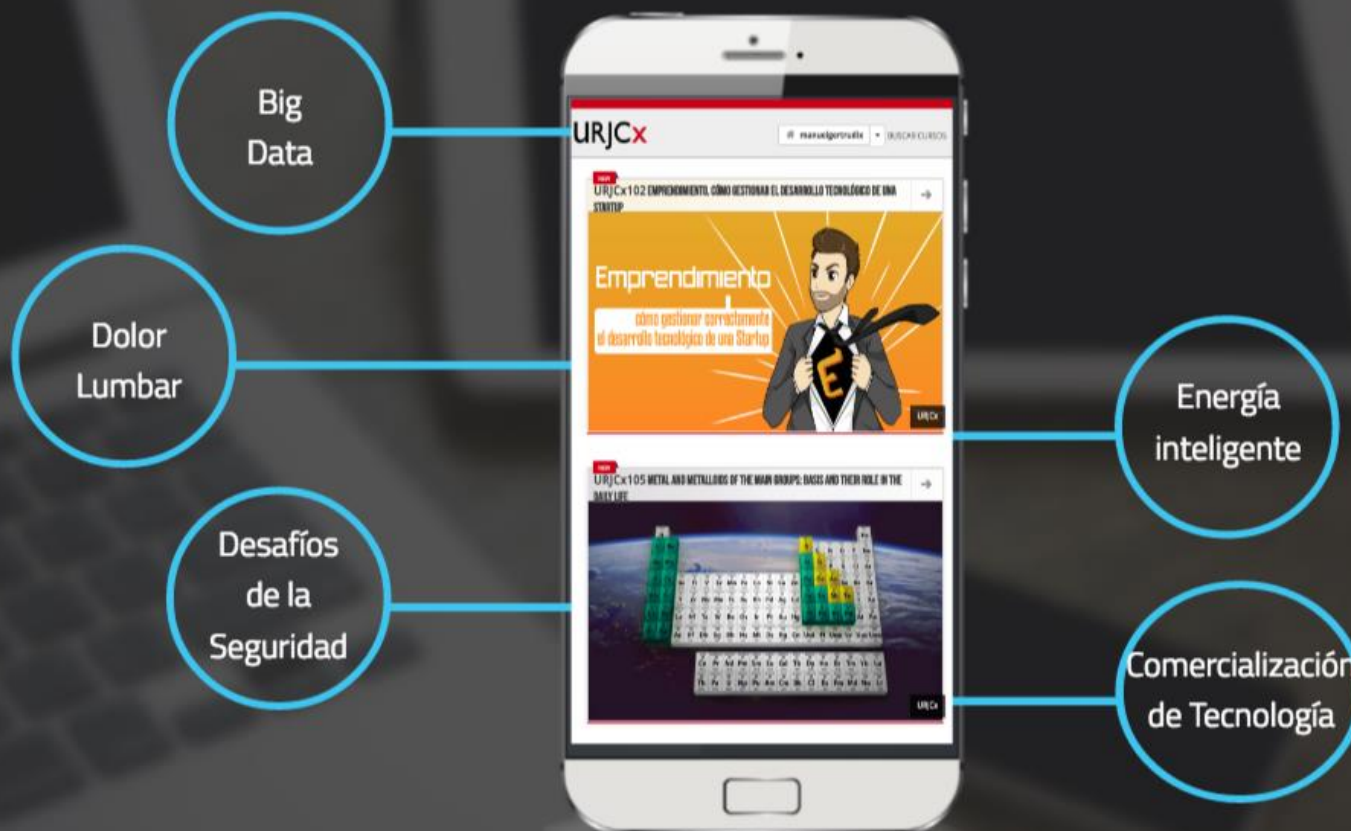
Big Data

Dolor Lumbar

Desafíos de la Seguridad

URJCx

manuelgertrudis

BUSCAR CURSOS

NEW

URJCx102 EMPRENDIMIENTO, CÓMO GESTIONAR EL DESARROLLO TECNOLÓGICO DE UNA STARTUP

Emprendimiento

cómo gestionar correctamente el desarrollo tecnológico de una Startup

E

URJCx

NEW

URJCx105 METAL AND METALLOIDS OF THE MAIN GROUPS: BASIS AND THEIR ROLE IN THE DAILY LIFE

URJCx

Energía inteligente

Comercialización de Tecnología